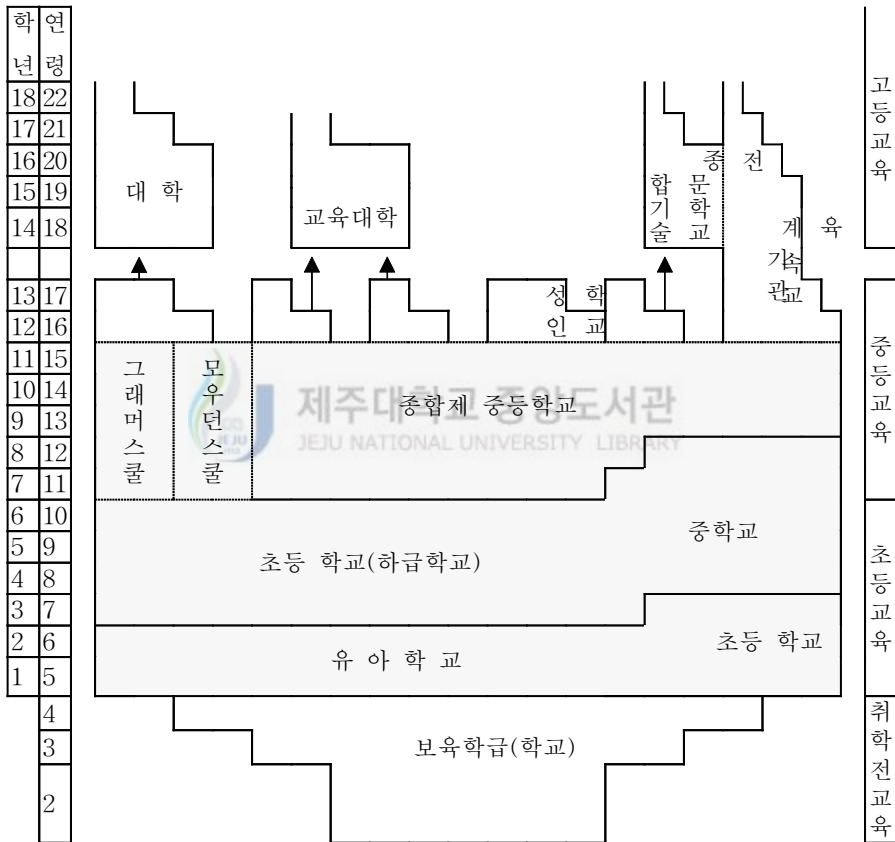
| 학년 | 연령 |
|---|---|
| 18 | 22 |
| 17 | 21 |
| 16 | 20 |
| 15 | 19 |
| 14 | 18 |
| | |
| 13 | 17 |
| 12 | 16 |
| 11 | 15 |
| 10 | 14 |
| 9 | 13 |
| 8 | 12 |
| 7 | 11 |
| 6 | 10 |
| 5 | 9 |
| 4 | 8 |
| 3 | 7 |
| 2 | 6 |
| 1 | 5 |
| | 4 |
| | 3 |
| | 2 |

대 학

교육대학

종합기술

전문학교

계속교육기관

성인학교

그래머스쿨

모우던스쿨

종합제 중등학교

제주대학교 중앙도서관
JEJU NATIONAL UNIVERSITY LIBRARY

중학교

초등 학교(하급학교)

초등 학교

유 아 학 교

보육학급(학교)

고등교육

중등교육

초등교육

취학전교육